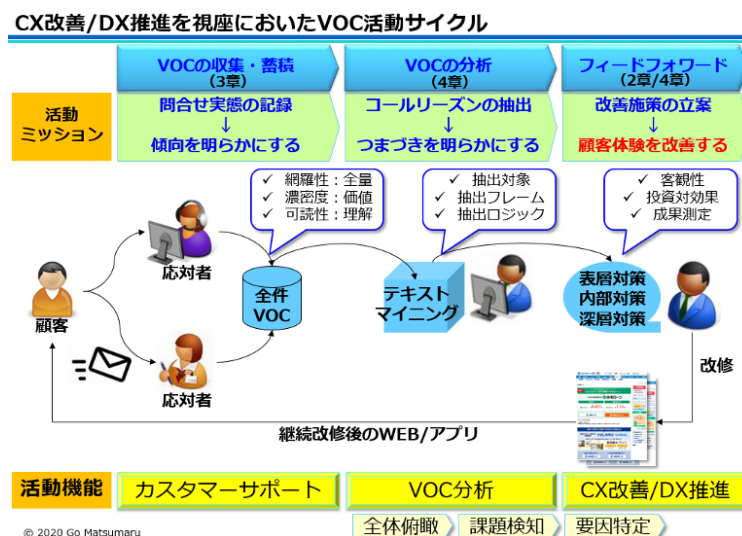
CX改善/DX推進を視座においたVOC活動サイクル

VOCの収集・蓄積
（3章）

VOCの分析
（4章）

フィードフォワード
（2章/4章）

活動
ミッション

問合せ実態の記録
↓
傾向を明らかにする

コールリーズンの抽出
↓
つまづきを明らかにする

改善施策の立案
↓
顧客体験を改善する

✓ 網羅性：全量
✓ 濃密度：価値
✓ 可読性：理解

✓ 抽出対象
✓ 抽出フレーム
✓ 抽出ロジック

✓ 客観性
✓ 投資対効果
✓ 成果測定

応対者

顧客

全件
VOC

テキスト
マイニング

表層対策
内部対策
深層対策

改修

応対者

継続改修後のWEB/アプリ

活動機能

カスタマーサポート

VOC分析

CX改善/DX推進

© 2020 Go Matsumaru

全体俯瞰

課題検知

要因特定